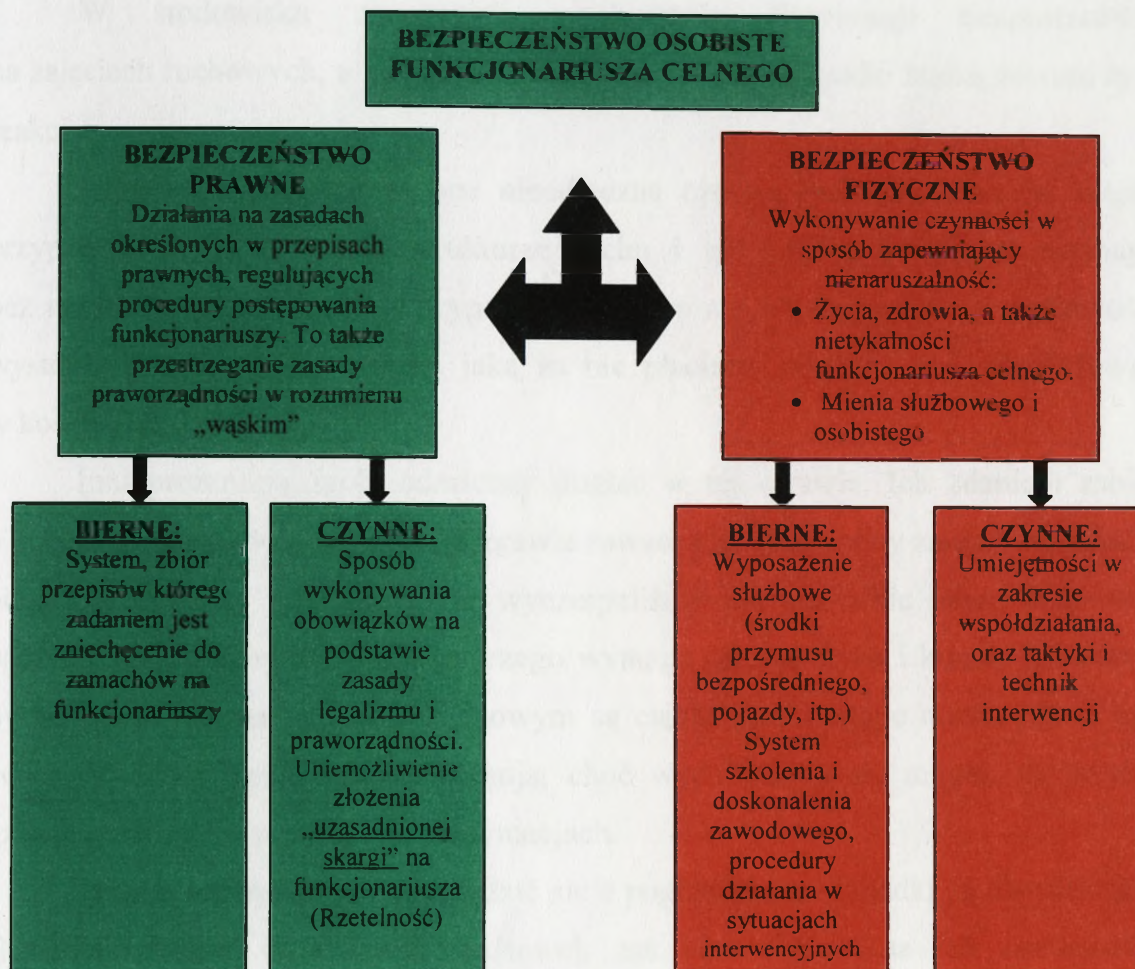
BEZPIECZEŃSTWO OSOBISTE FUNKCJONARIUSZA CELNEGO

BEZPIECZEŃSTWO PRAWNE
Działania na zasadach określonych w przepisach prawnych, regulujących procedury postępowania funkcjonariuszy. To także przestrzeganie zasady praworządności w rozumieniu „wąskim"

BEZPIECZEŃSTWO FIZYCZNE
Wykonywanie czynności w sposób zapewniający nienaruszalność:
• Życia, zdrowia, a także nietykalności funkcjonariusza celnego.
• Mienia służbowego i osobistego

BIERNE:
System, zbiór przepisów którego zadaniem jest zniechęcenie do zamachów na funkcjonariuszy

CZYNNE:
Sposób wykonywania obowiązków na podstawie zasady legalizmu i praworządności. Uniemożliwienie złożenia „uzasadnionej skargi" na funkcjonariusza (Rzetelność)

BIERNE:
Wyposażenie służbowe (środki przymusu bezpośredniego, pojazdy, itp.) System szkolenia i doskonalenia zawodowego, procedury działania w sytuacjach interwencyjnych

CZYNNE:
Umiejętności w zakresie współdziałania, oraz taktyki i technik interwencji